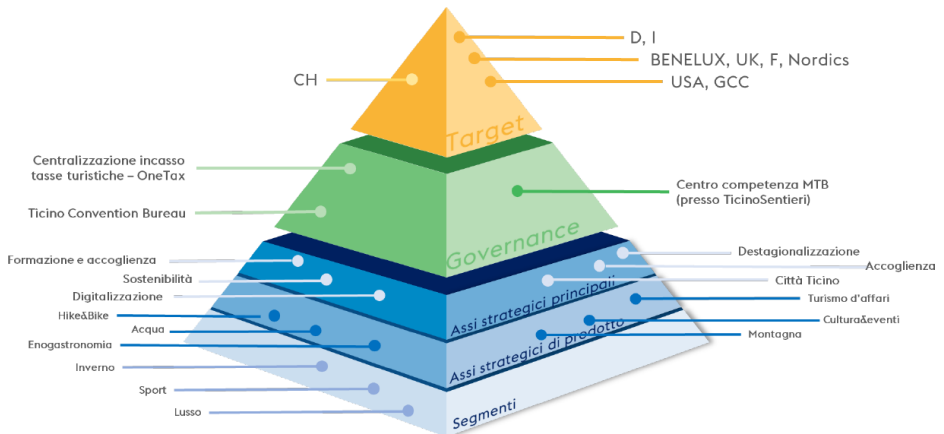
D, I
BENELUX, UK, F, Nordics
CH
USA, GCC
Target
Centralizzazione incasso tasse turistiche – OneTax
Ticino Convention Bureau
Centro competenza MTB (presso TicinoSentieri)
Governance
Formazione e accoglienza
Sostenibilità
Digitalizzazione
Destagionalizzazione
Accoglienza
Città Ticino
Turismo d'affari
Assi strategici principali
Hike&Bike
Acqua
Enogastronomia
Cultura&eventi
Montagna
Assi strategici di prodotto
Inverno
Sport
Lusso
Segmenti